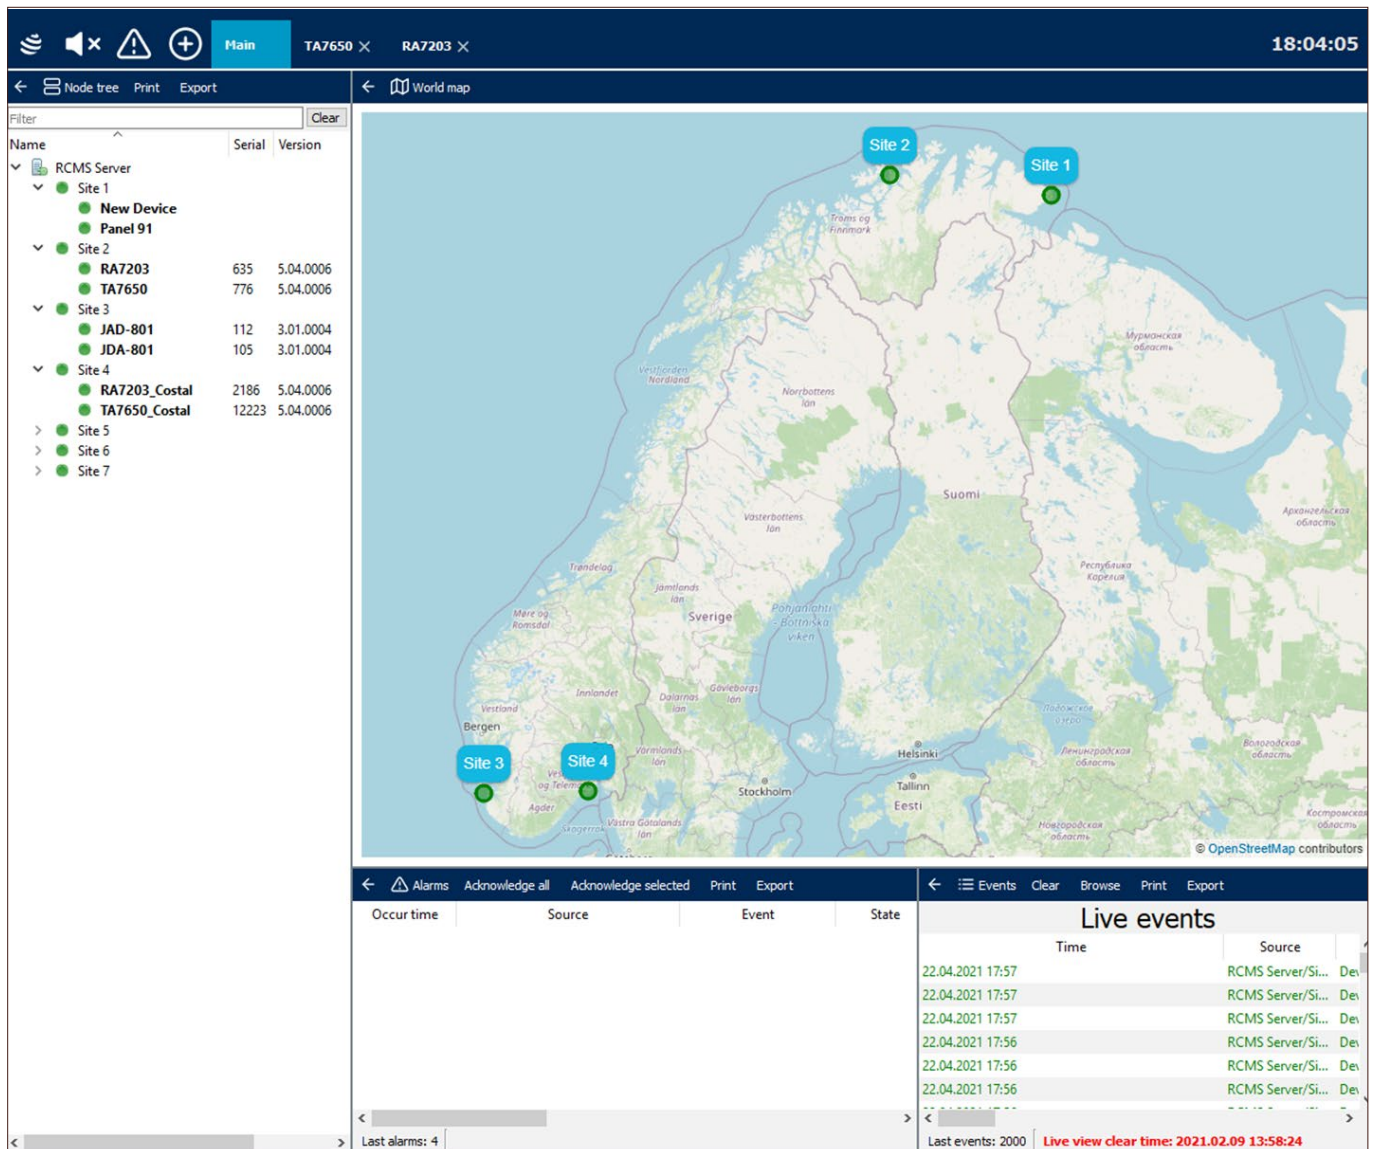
Main TA7650 × RA7203 ×

18:04:05

Node tree Print Export

Filter Clear

| Name | Serial | Version |
|---|---|---|
| RCMS Server | | |
| Site 1 | | |
| New Device | | |
| Panel 91 | | |
| Site 2 | | |
| RA7203 | 635 | 5.04.0006 |
| TA7650 | 776 | 5.04.0006 |
| Site 3 | | |
| JAD-801 | 112 | 3.01.0004 |
| JDA-801 | 105 | 3.01.0004 |
| Site 4 | | |
| RA7203_Costal | 2186 | 5.04.0006 |
| TA7650_Costal | 12223 | 5.04.0006 |
| Site 5 | | |
| Site 6 | | |
| Site 7 | | |

World map

Site 2 Site 1 Troms og Finnmark Мурманская область Vestfjorden Nordland Norrbottens län Suomi Västerbottens län Архангельская область Trøndelag Jämtlands län Республика Карелия Møre og Romsdal Sverige Pohjanlahti – Bottniska viken Innlandet Dalarnas län Gävleborgs län Vestland Bergen Ладожское озеро Värmlands län Helsinki Ленинградская область Вологодская область Site 3 Site 4 Vestfold og Telemark Stockholm Tallinn Agder Eesti Skagerrak Västra Götalands län Новгородская область Костромская область © OpenStreetMap contributors

Alarms Acknowledge all Acknowledge selected Print Export

| Occur time | Source | Event | State |
|---|---|---|---|

Last alarms: 4

Events Clear Browse Print Export

Live events

| Time | Source | |
|---|---|---|
| 22.04.2021 17:57 | RCMS Server/Si... | De |
| 22.04.2021 17:57 | RCMS Server/Si... | De |
| 22.04.2021 17:57 | RCMS Server/Si... | De |
| 22.04.2021 17:56 | RCMS Server/Si... | De |
| 22.04.2021 17:56 | RCMS Server/Si... | De |
| 22.04.2021 17:56 | RCMS Server/Si... | De |

Last events: 2000 Live view clear time: 2021.02.09 13:58:24